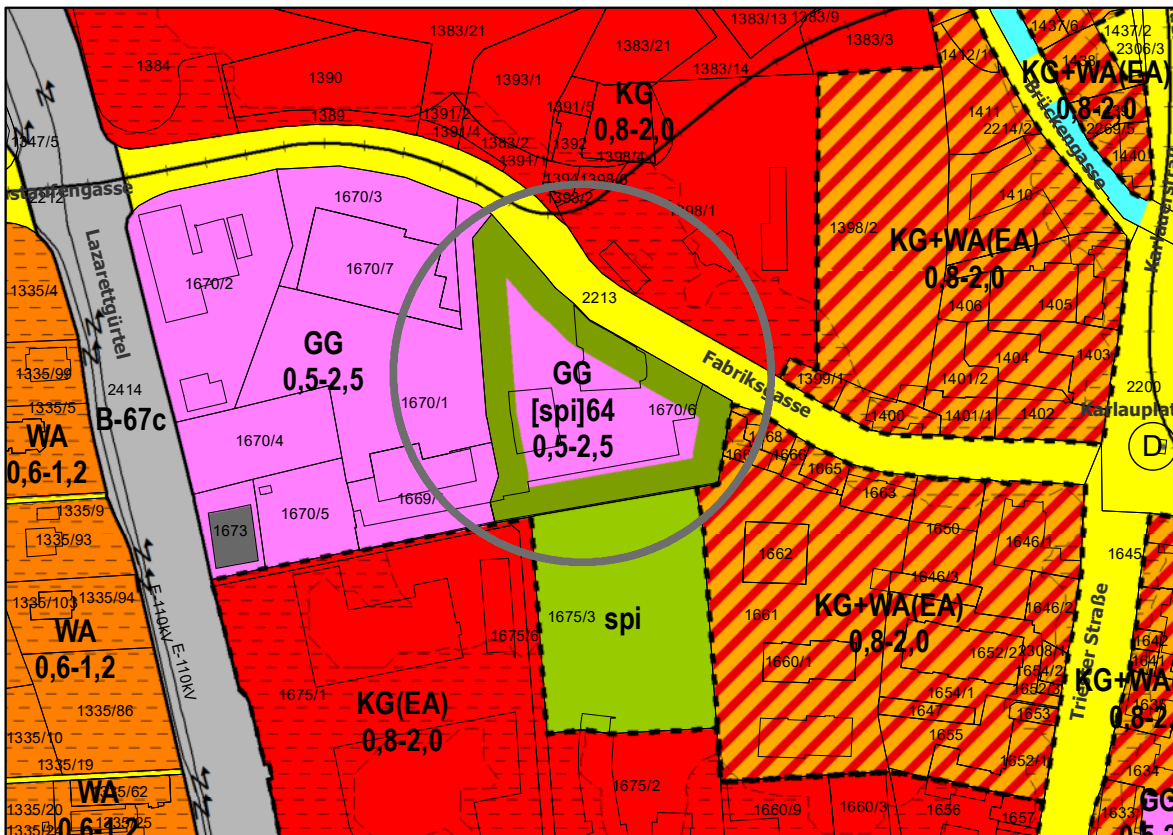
1383/21
1383/13 1383/9
1437/6
1437/2
2306/3
1384
1390
1393/1
1383/21
KG
0,8-2,0
1383/3
1412/1
KG+WA(EA)
0,8-2,0
1383/14
1389
1391/2
1391/5
Brückengasse
1347/5
1391/4
1383/2
1392
1411
2214/2
2269/5
1401
1391/1
1398/4
1394
1398/3
1393/2
1398/1
1410
2212
1670/3
1398/2
KG+WA(EA)
0,8-2,0
Karlauergürtel
Lazarettgürtel
1670/7
1335/4
1670/2
2213
1406
1405
GG
0,5-2,5
1404
1403
1335/99
2414
GG
[spi]64
0,5-2,5
Fabriksgasse
1399/1
1401/2
2200
1335/5
B-67c
1670/1
1670/6
1400
1401/1
1402
Karlauplatz
WA
0,6-1,2
1670/4
1668
1666
1665
D
1669
1663
1335/9
1673
1670/5
1650
1335/93
1669/
1646/1
1662
1645
1646/3
1335/103 1335/94
1675/3
spi
1661
KG+WA(EA)
0,8-2,0
1646/2
1675/6
1652/2
1308/1
WA
0,6-1,2
E-110kV E-110kV
1660/1
1654/2
1652/3
Triester Straße
KG+WA
0,8-2,
1675/1
KG(EA)
0,8-2,0
1654/1
1335/86
1647
1653
1335/10
1655
1335/19
1652/1
1634
WA
1335/62
1675/2
1335/20
1660/9
1660/3
1656
1657
1633
GG
1335/25